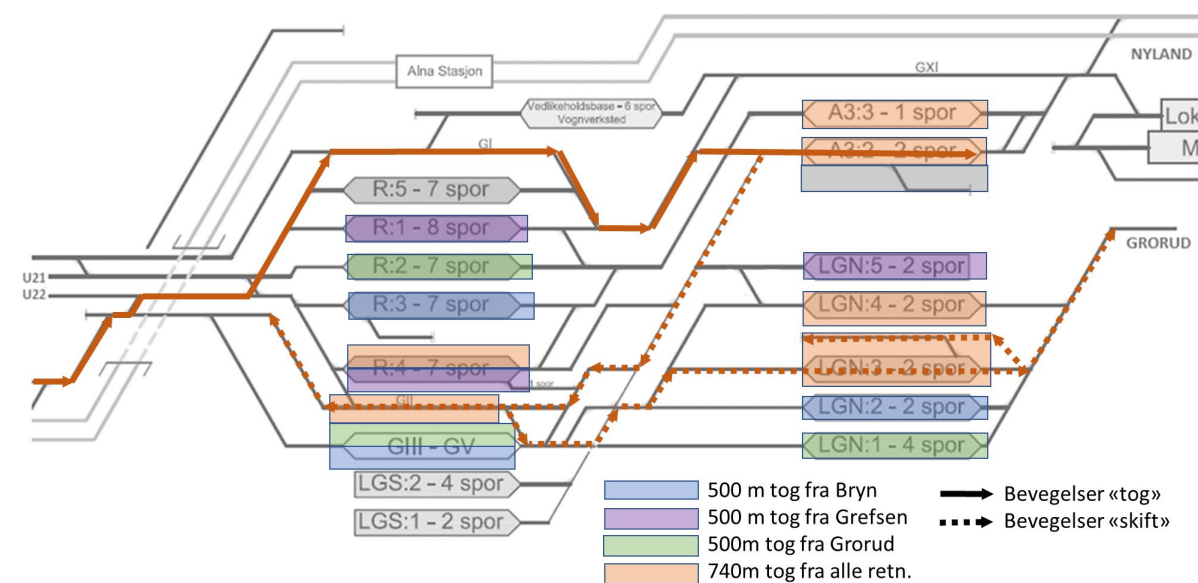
Alna Stasjon

NYLAND

GXI

Vedlikeholdsbase - 6 spor
Vognverksted

A3:3 - 1 spor

Lok

A3:2 - 2 spor

M

GI

R:5 - 7 spor

R:1 - 8 spor

GRORUD

U21

U22

R:2 - 7 spor

LGN:5 - 2 spor

R:3 - 7 spor

LGN:4 - 2 spor

R:4 - 7 spor

LGN:3 - 3 spor

GII

LGN:2 - 2 spor

GIII - GV

LGN:1 - 4 spor

LGS:2 - 4 spor

LGS:1 - 2 spor

500 m tog fra Bryn
500 m tog fra Grefsen
500m tog fra Grorud
740m tog fra alle retn.

Bevegelser «tog»
Bevegelser «skift»